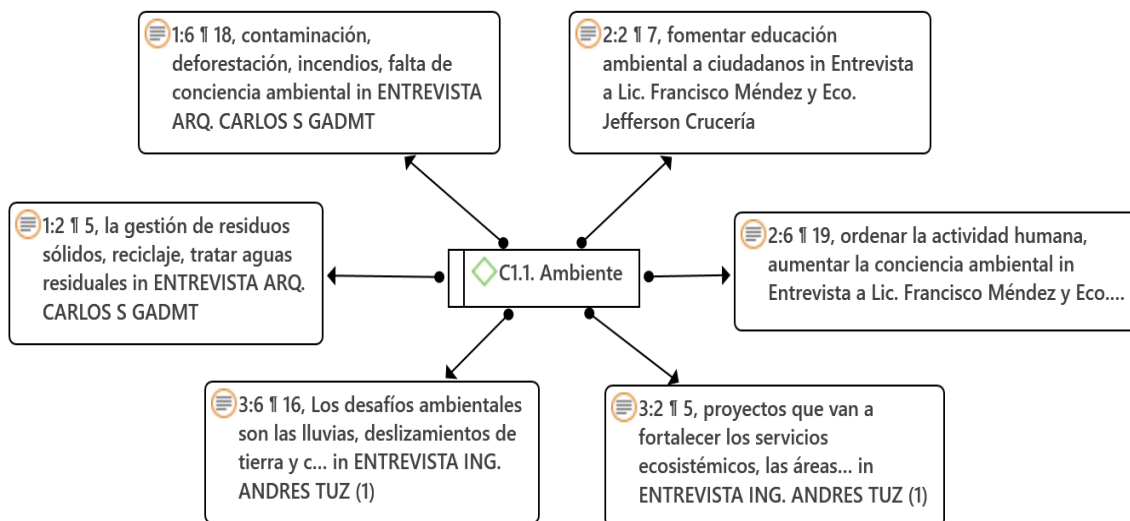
1:6 ¶ 18, contaminación, deforestación, incendios, falta de conciencia ambiental in ENTREVISTA ARQ. CARLOS S GADMT

2:2 ¶ 7, fomentar educación ambiental a ciudadanos in Entrevista a Lic. Francisco Méndez y Eco. Jefferson Crucería

1:2 ¶ 5, la gestión de residuos sólidos, reciclaje, tratar aguas residuales in ENTREVISTA ARQ. CARLOS S GADMT

C1.1. Ambiente

2:6 ¶ 19, ordenar la actividad humana, aumentar la conciencia ambiental in Entrevista a Lic. Francisco Méndez y Eco....

3:6 ¶ 16, Los desafíos ambientales son las lluvias, deslizamientos de tierra y c... in ENTREVISTA ING. ANDRES TUZ (1)

3:2 ¶ 5, proyectos que van a fortalecer los servicios ecosistémicos, las áreas... in ENTREVISTA ING. ANDRES TUZ (1)